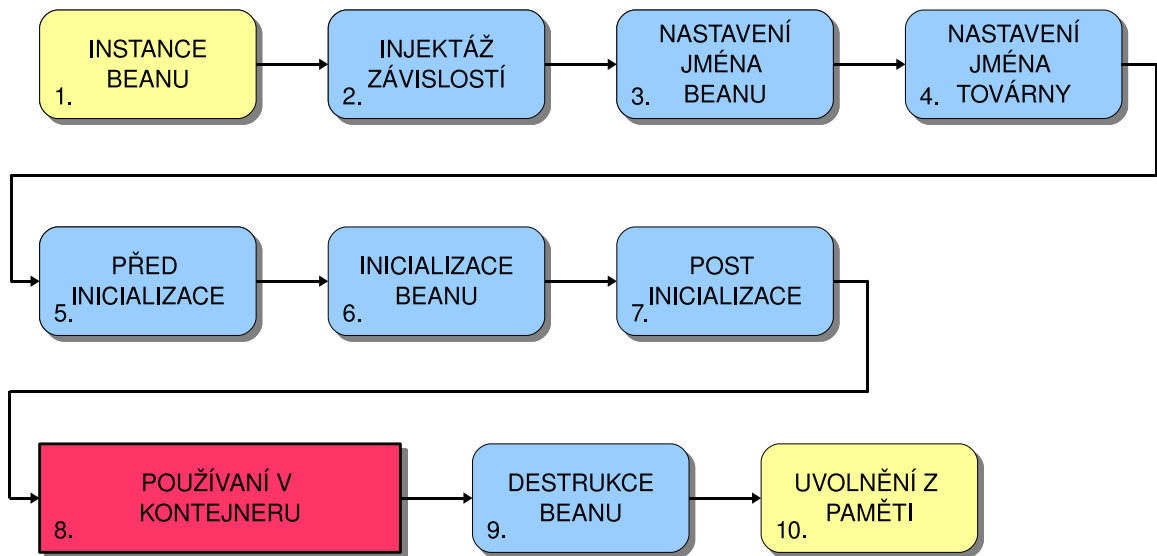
INSTANCE BEANU
1.

INJEKTÁŽ ZÁVISLOSTÍ
2.

NASTAVENÍ JMÉNA BEANU
3.

NASTAVENÍ JMÉNA TOVÁRNY
4.

PŘED INICIALIZACE
5.

INICIALIZACE BEANU
6.

POST INICIALIZACE
7.

POUŽÍVANÍ V KONTEJNERU
8.

DESTRUKCE BEANU
9.

UVOLNĚNÍ Z PAMĚTI
10.